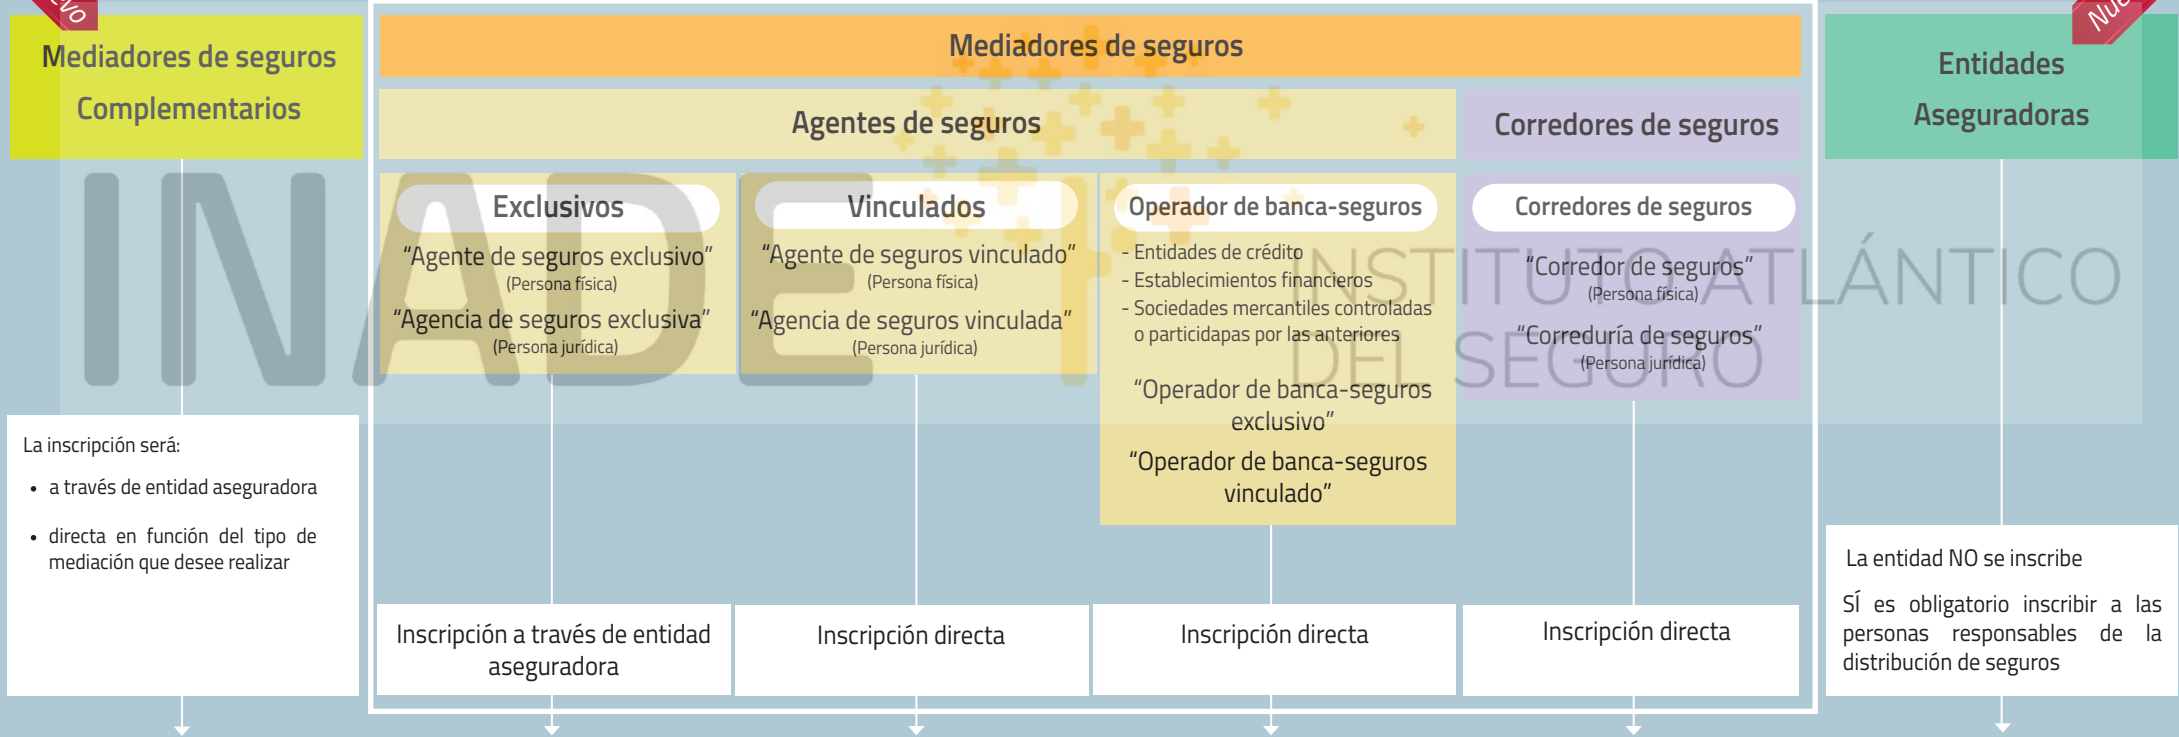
vo

Mediadores de seguros Complementarios

Mediadores de seguros

Agentes de seguros

Corredores de seguros

Nue

Entidades Aseguradoras

INADE

INSTITUTO ATLÁNTICO DEL SEGURO

Exclusivos

"Agente de seguros exclusivo"
(Persona física)

"Agencia de seguros exclusiva"
(Persona jurídica)

Vinculados

"Agente de seguros vinculado"
(Persona física)

"Agencia de seguros vinculada"
(Persona jurídica)

Operador de banca-seguros

- Entidades de crédito
- Establecimientos financieros
- Sociedades mercantiles controladas o participadas por las anteriores

"Operador de banca-seguros exclusivo"

"Operador de banca-seguros vinculado"

Corredores de seguros

"Corredor de seguros"
(Persona física)

"Correduría de seguros"
(Persona jurídica)

La inscripción será:

- a través de entidad aseguradora
- directa en función del tipo de mediación que desee realizar

Inscripción a través de entidad aseguradora

Inscripción directa

Inscripción directa

Inscripción directa

La entidad NO se inscribe

SÍ es obligatorio inscribir a las personas responsables de la distribución de seguros